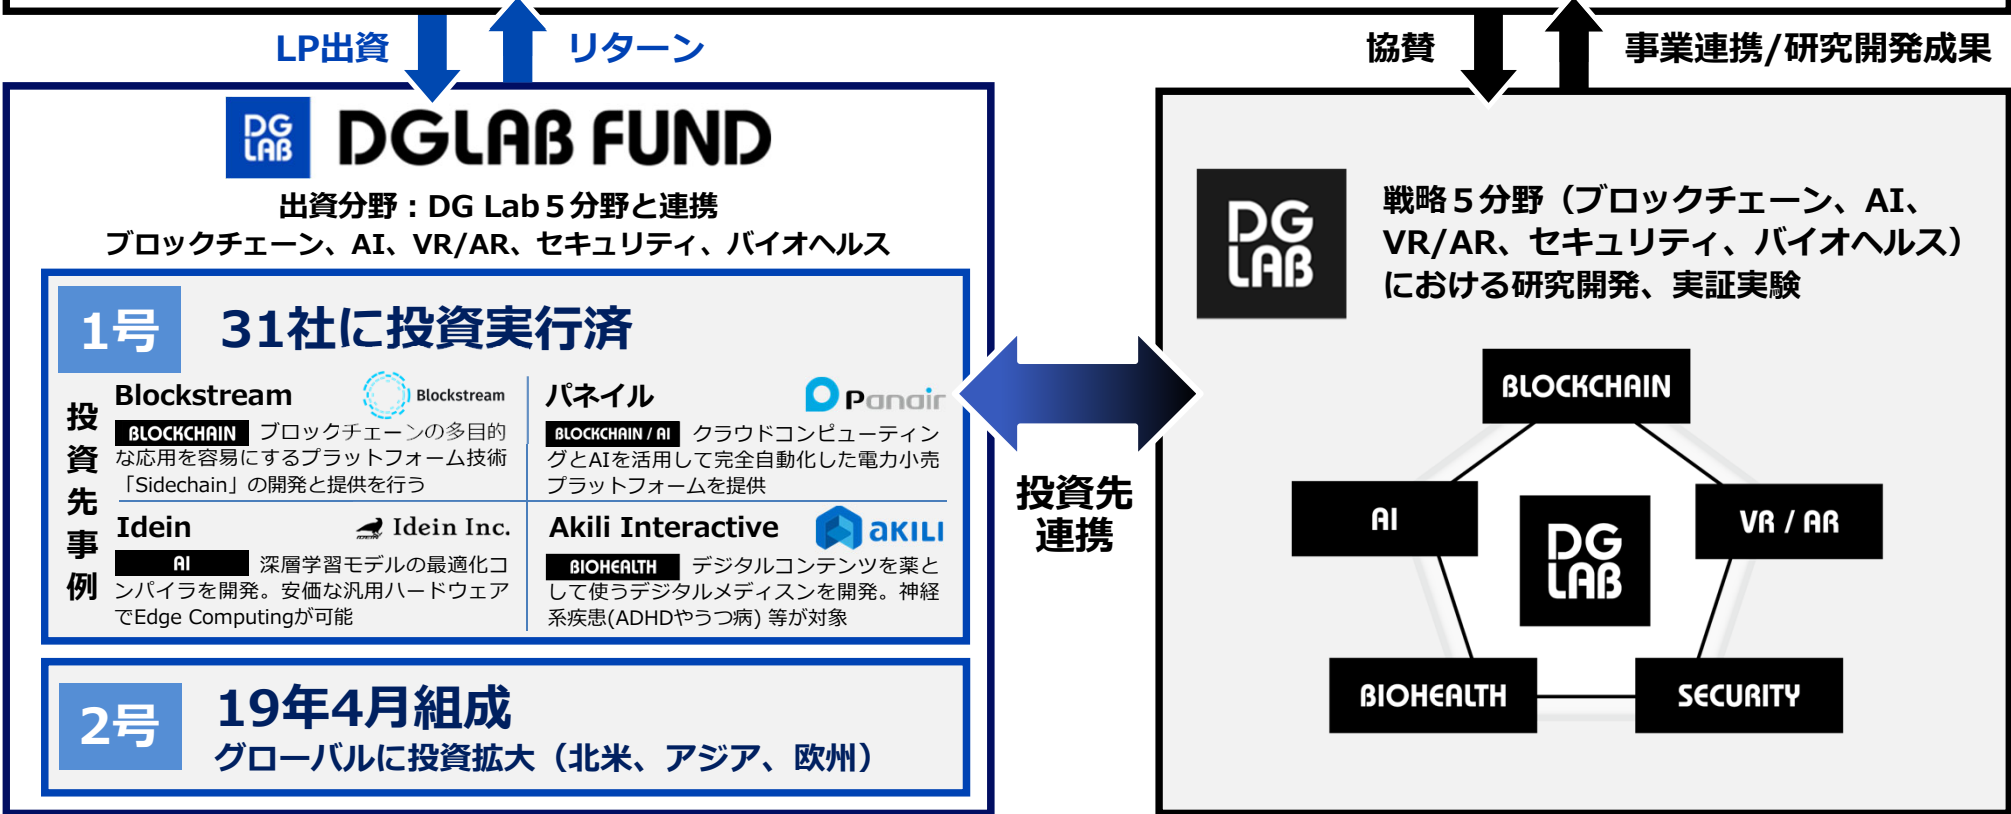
LP出資

リターン

協賛

事業連携/研究開発成果

DG LAB DGLAB FUND

出資分野：DG Lab５分野と連携
ブロックチェーン、AI、VR/AR、セキュリティ、バイオヘルス

1号 31社に投資実行済

投資先事例

Blockstream Blockstream
BLOCKCHAIN ブロックチェーンの多目的な応用を容易にするプラットフォーム技術「Sidechain」の開発と提供を行う

パネイル Panair
BLOCKCHAIN / AI クラウドコンピューティングとAIを活用して完全自動化した電力小売プラットフォームを提供

Idein Idein Inc.
AI 深層学習モデルの最適化コンパイラを開発。安価な汎用ハードウェアでEdge Computingが可能

Akili Interactive AKILI
BIOHEALTH デジタルコンテンツを薬として使うデジタルメディスンを開発。神経系疾患(ADHDやうつ病) 等が対象

2号 19年4月組成
グローバルに投資拡大（北米、アジア、欧州）

投資先連携

DG LAB

戦略５分野（ブロックチェーン、AI、VR/AR、セキュリティ、バイオヘルス）における研究開発、実証実験

BLOCKCHAIN
AI
VR / AR
DG LAB
BIOHEALTH
SECURITY